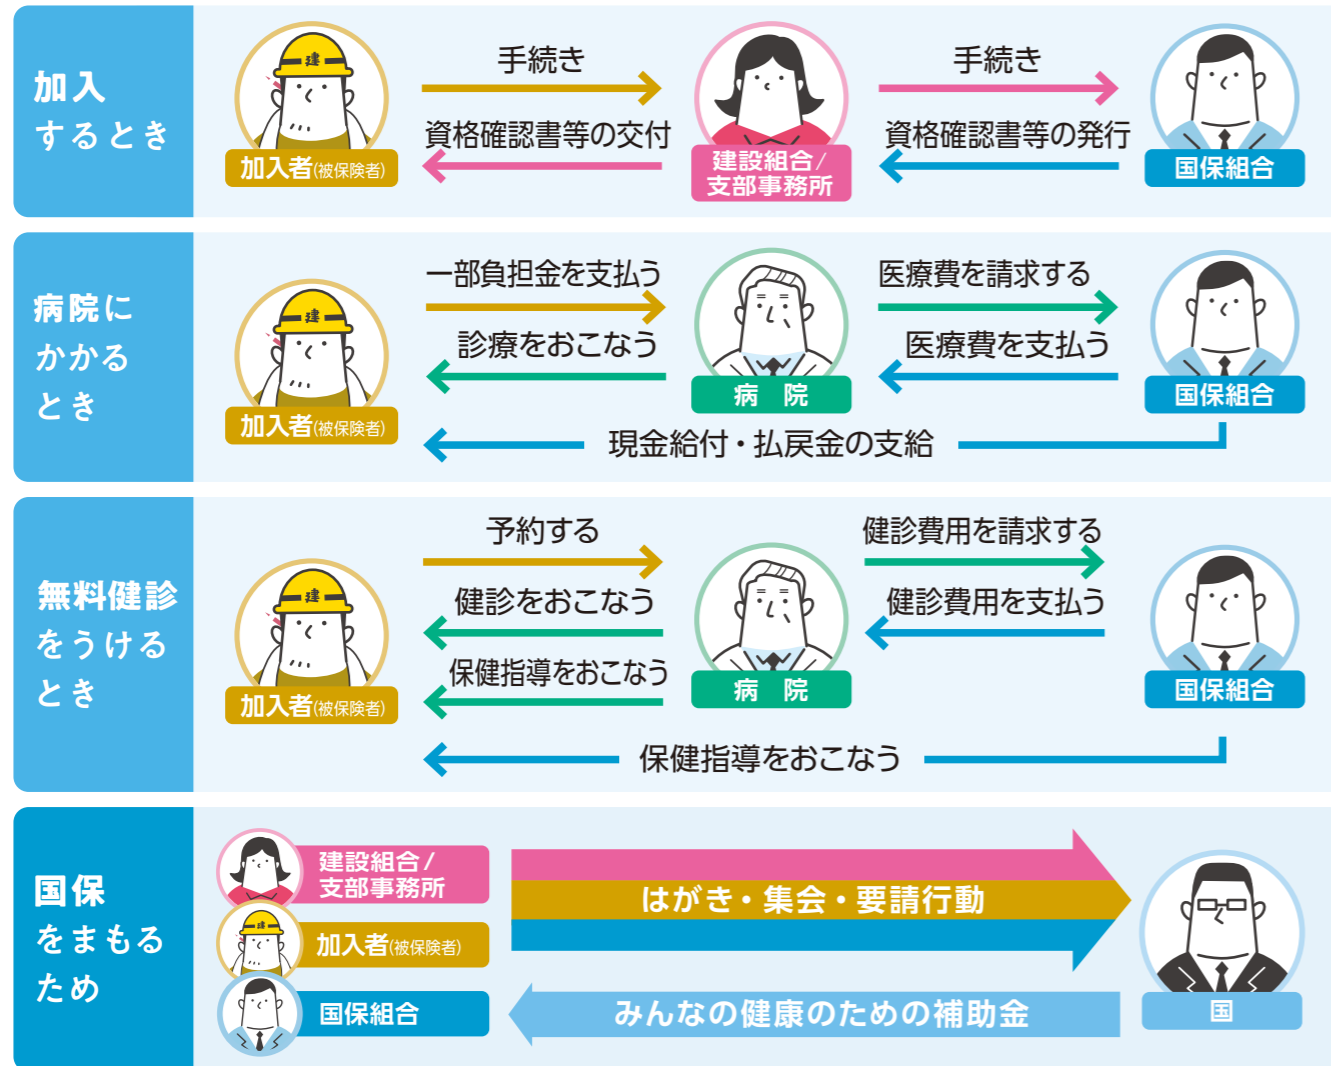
加入するとき

手続き
資格確認書等の交付
手続き
資格確認書等の発行
加入者(被保険者)
建設組合/支部事務所
国保組合

病院にかかるとき

一部負担金を支払う
診療をおこなう
医療費を請求する
医療費を支払う
加入者(被保険者)
病院
国保組合
現金給付・払戻金の支給

無料健診をうけるとき

予約する
健診をおこなう
保健指導をおこなう
健診費用を請求する
健診費用を支払う
加入者(被保険者)
病院
国保組合
保健指導をおこなう

国保をまもるため

建設組合/支部事務所
加入者(被保険者)
国保組合
はがき・集会・要請行動
みんなの健康のための補助金
国